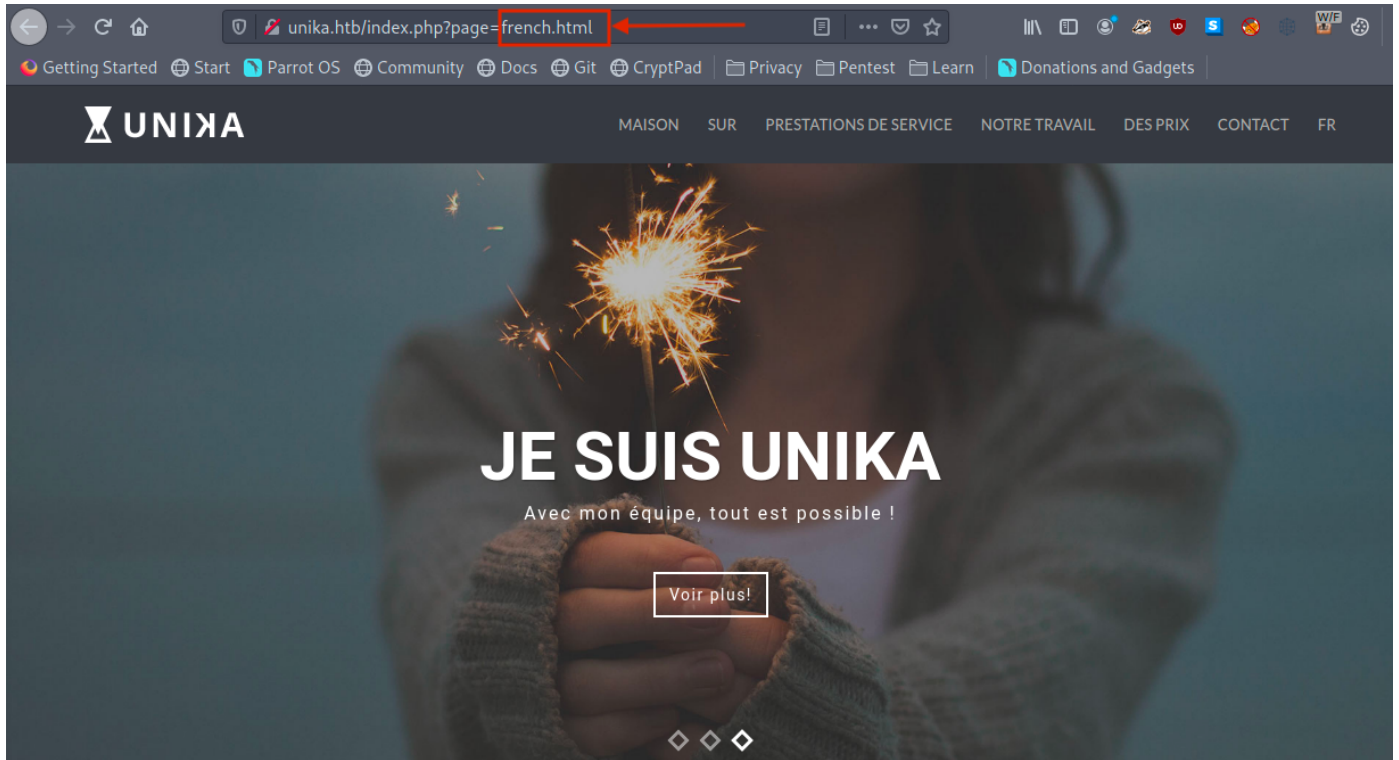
unika.htb/index.php?page=french.html

Getting Started Start Parrot OS Community Docs Git CryptPad Privacy Pentest Learn Donations and Gadgets

UNIKA

MAISON SUR PRESTATIONS DE SERVICE NOTRE TRAVAIL DES PRIX CONTACT FR

JE SUIS UNIKA

Avec mon équipe, tout est possible !

Voir plus!